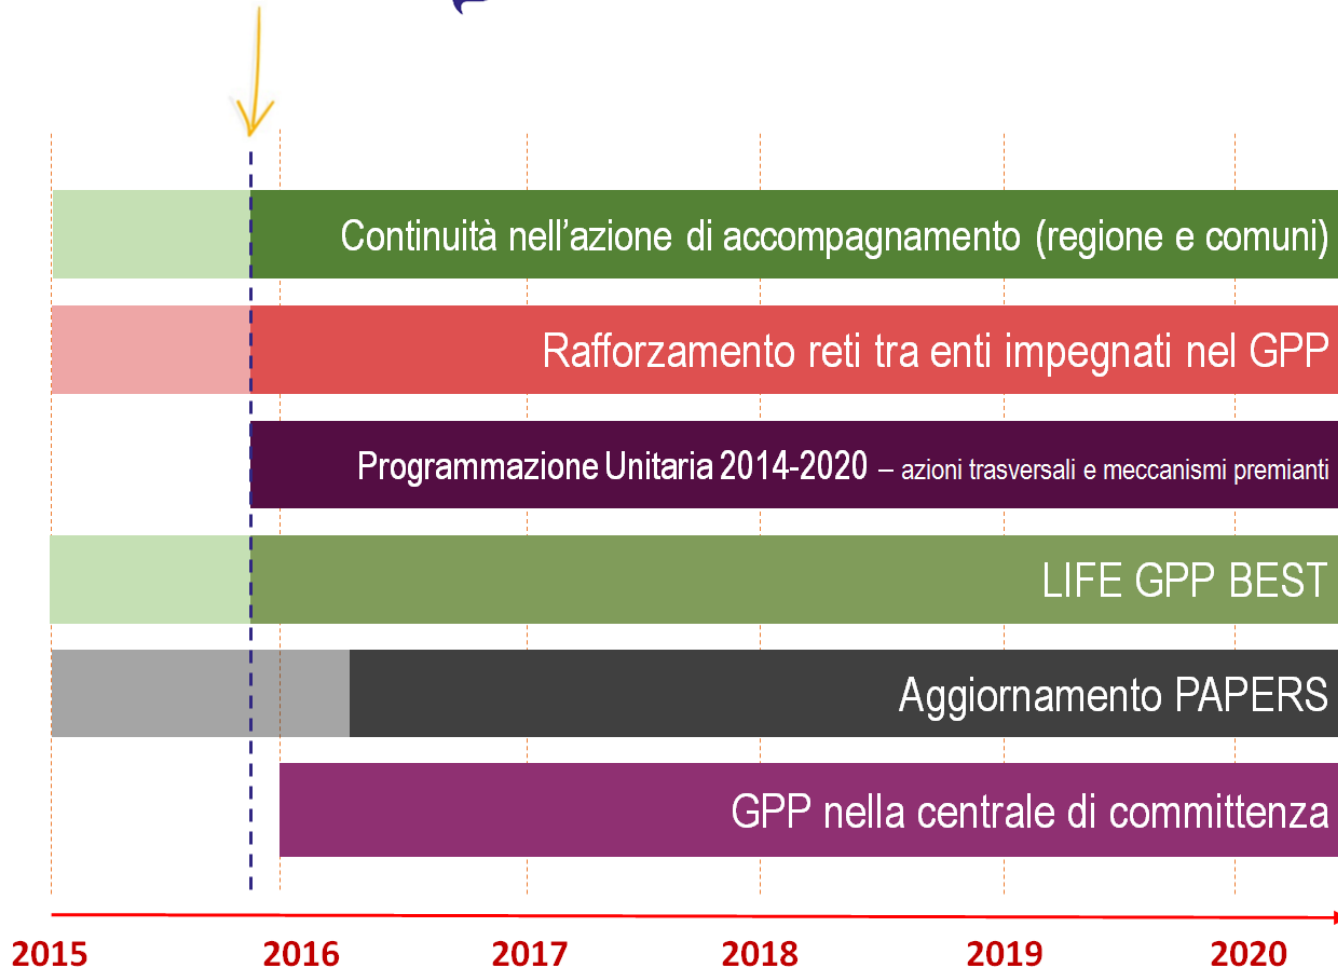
Continuità nell’azione di accompagnamento (regione e comuni)

Rafforzamento reti tra enti impegnati nel GPP

Programmazione Unitaria 2014-2020 – azioni trasversali e meccanismi premianti

LIFE GPP BEST

Aggiornamento PAPERS

GPP nella centrale di committenza

2015 2016 2017 2018 2019 2020